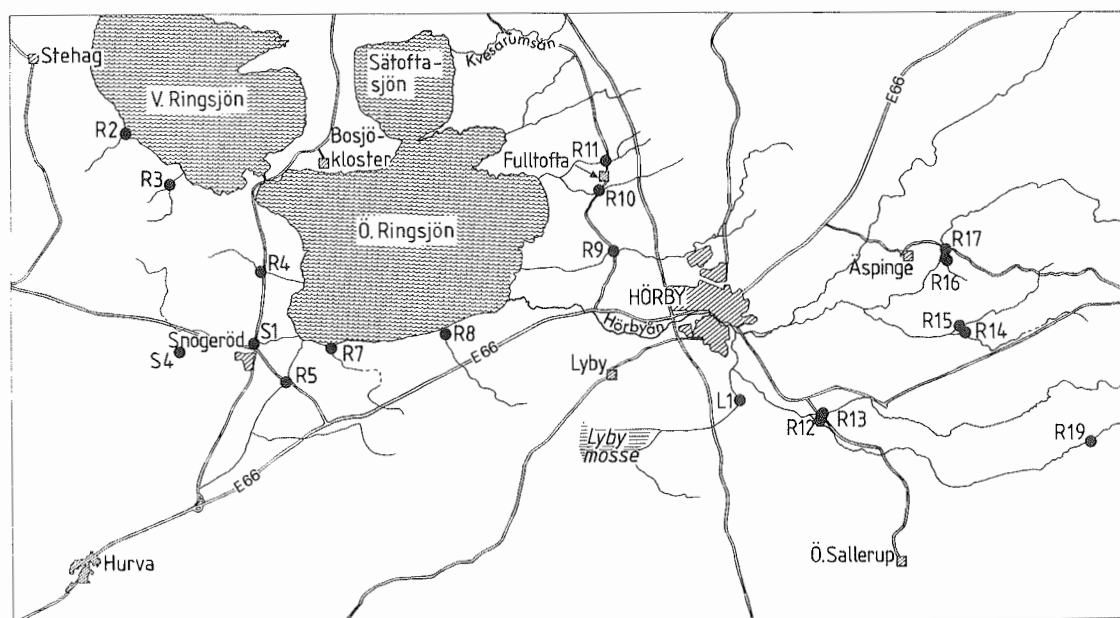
Stehag
V. Ringsjön
Sätofta-
sjön
Kvesarumsån
E66
R2
R3
Bosjö-
kloster
R11
Fulltofta
R10
Ö. Ringsjön
R9
R17
Äspinge
R16
R4
HÖRBY
Snogeröd
S1
R8
Hörbyån
R15
R14
S4
R7
E66
R5
Lyby
L1
R12
R13
R19
Lyby
mosse
E66
Ö.Sallerup
Hurva